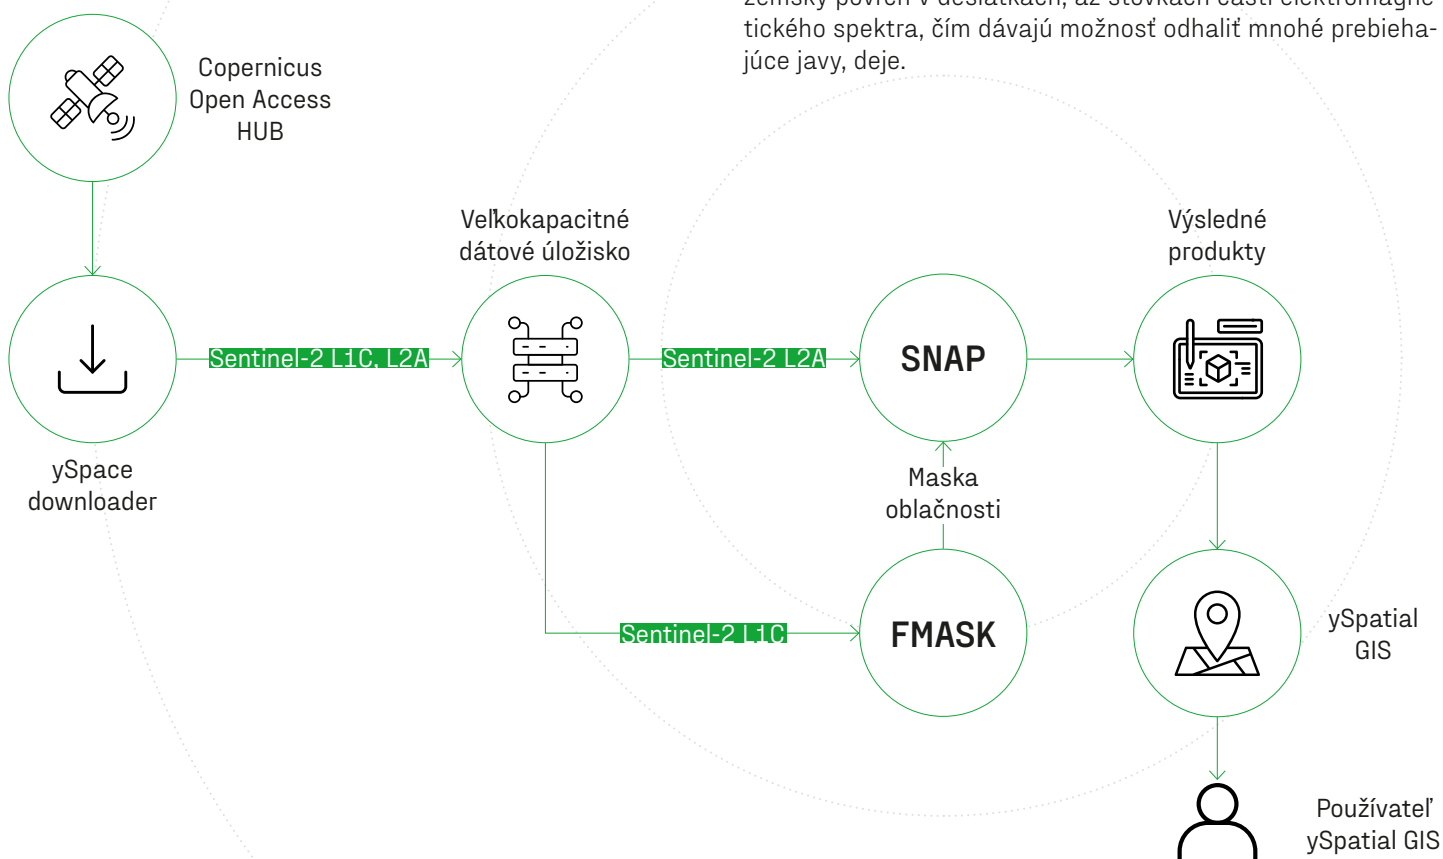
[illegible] tického spektra, čím dávajú možnosť odhaliť mnohé prebiehajúce javy, deje.

Copernicus Open Access HUB

ySpace downloader

Sentinel-2 L1C, L2A

Veľkokapacitné dátové úložisko

Sentinel-2 L2A

SNAP

Výsledné produkty

Maska oblačnosti

Sentinel-2 L1C

FMASK

ySpatial GIS

Používateľ ySpatial GIS